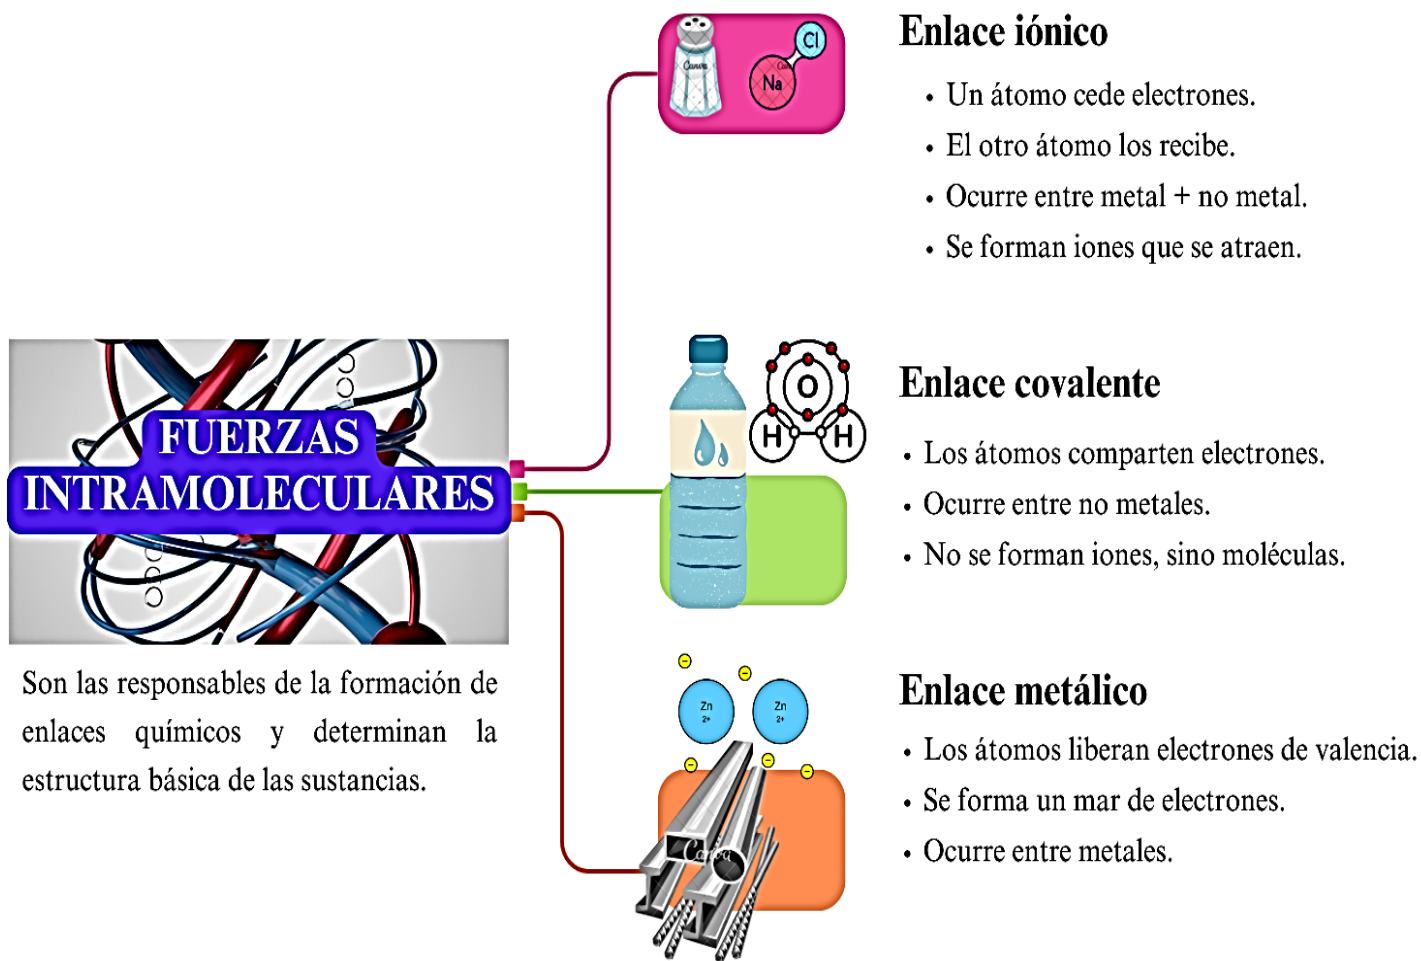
FUERZAS INTRAMOLECULARES

Son las responsables de la formación de enlaces químicos y determinan la estructura básica de las sustancias.

Cl
Na

Enlace iónico

• Un átomo cede electrones.
• El otro átomo los recibe.
• Ocurre entre metal + no metal.
• Se forman iones que se atraen.

O
H H

Enlace covalente

• Los átomos comparten electrones.
• Ocurre entre no metales.
• No se forman iones, sino moléculas.

Zn 2+
Zn 2+

Enlace metálico

• Los átomos liberan electrones de valencia.
• Se forma un mar de electrones.
• Ocurre entre metales.